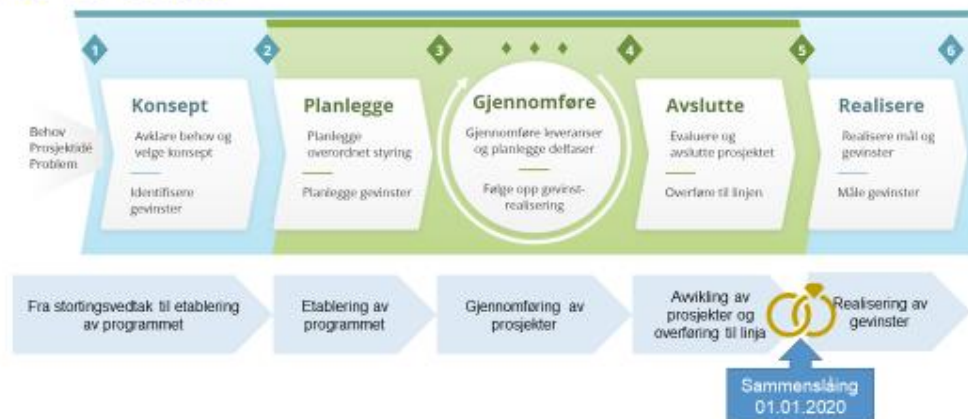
1
2
3
4
5
6

Behov
Prosjektidé
Problem

Konsept
Avklare behov og velge konsept
Identifisere gevinster

Planlegge
Planlegge overordnet styring
Planlegge gevinster

Gjennomføre
Gjennomføre leveranser og planlegge delfaser
Følge opp gevinstrealisering

Avslutte
Evaluere og avslutte prosjektet
Overføre til linjen

Realisere
Realisere mål og gevinster
Måle gevinster

Fra stortingsvedtak til etablering av programmet

Etablering av programmet

Gjennomføring av prosjekter

Avvikling av prosjekter og overføring til linja

Realisering av gevinster

Sammenslåing
01.01.2020